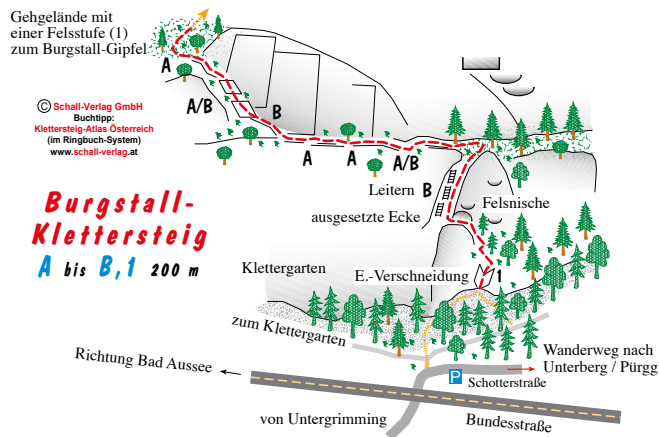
Gehgelände mit einer Felsstufe (1) zum Burgstall-Gipfel

A

A/B

B

© Schall-Verlag GmbH
Buchtipp:
Klettersteig-Atlas Österreich
(im Ringbuch-System)
www.schall-verlag.at

A

A

A/B

Leitern B

ausgesetzte Ecke

Felsnische

Burgstall-Klettersteig

A bis B,1 200 m

Klettergarten

E.-Verschneidung

1

zum Klettergarten

Richtung Bad Aussee

Wanderweg nach Unterberg / Pürgg

P Schotterstraße

von Untergrimming

Bundesstraße